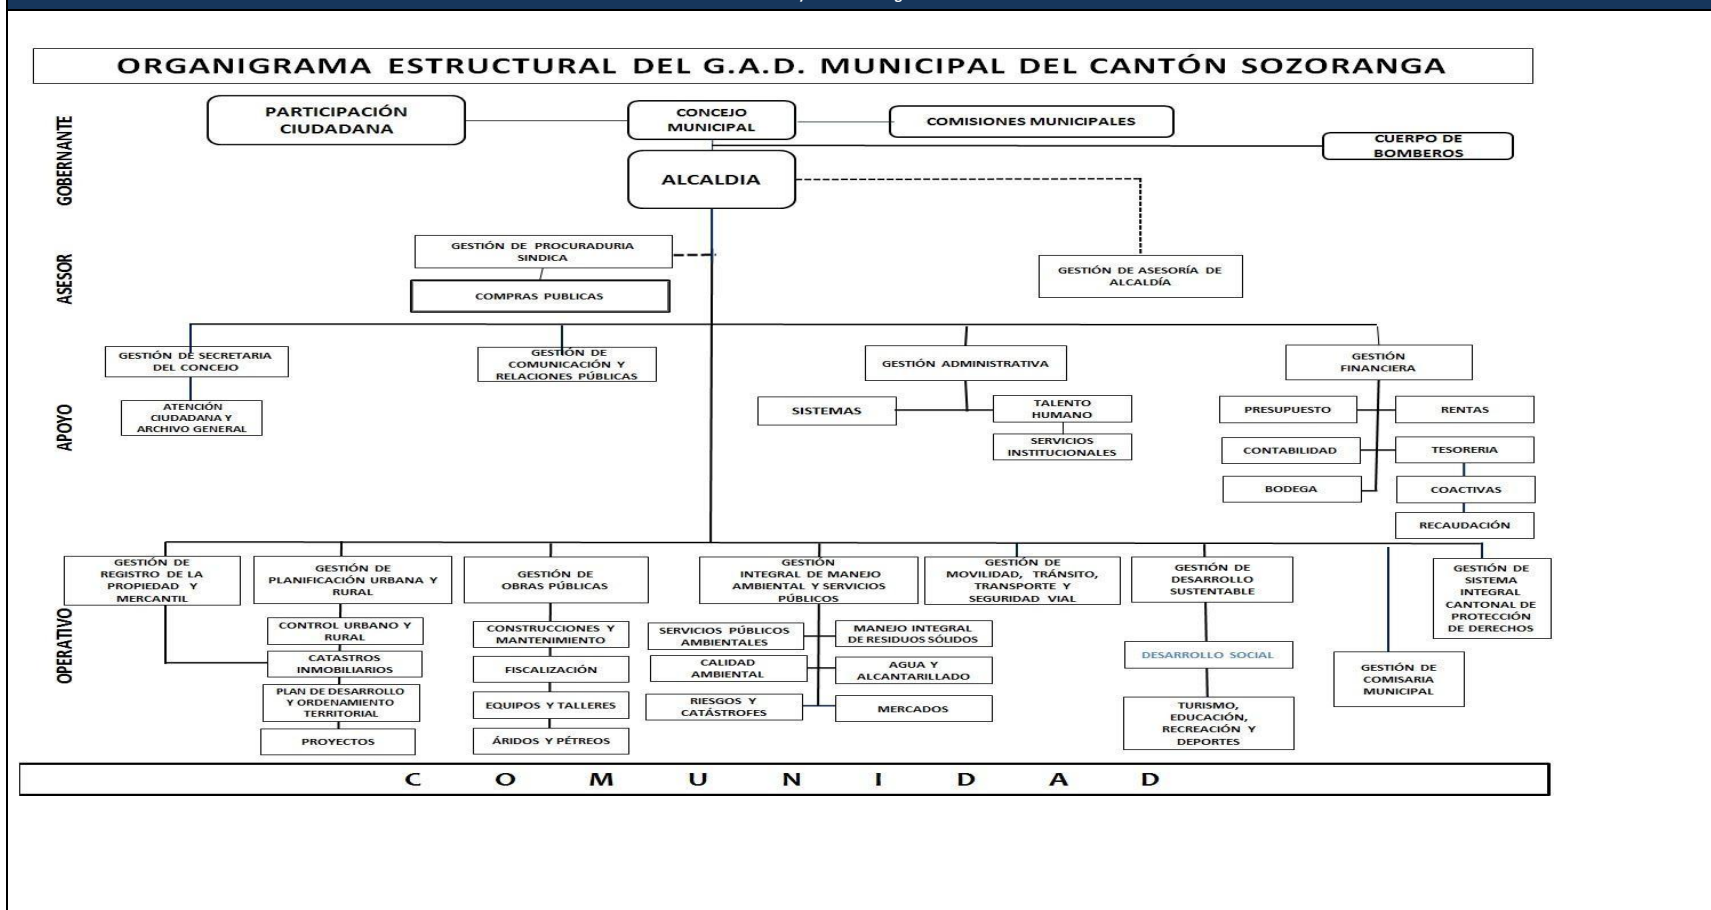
ORGANIGRAMA ESTRUCTURAL DEL G.A.D. MUNICIPAL DEL CANTÓN SOZORANGA

GOBERNANTE

PARTICIPACIÓN CIUDADANA

CONCEJO MUNICIPAL

COMISIONES MUNICIPALES

CUERPO DE BOMBEROS

ALCALDIA

ASESOR

GESTIÓN DE PROCURADURIA SINDICA

COMPRAS PUBLICAS

GESTIÓN DE ASESORÍA DE ALCALDÍA

APOYO

GESTIÓN DE SECRETARIA DEL CONCEJO

ATENCIÓN CIUDADANA Y ARCHIVO GENERAL

GESTIÓN DE COMUNICACIÓN Y RELACIONES PÚBLICAS

GESTIÓN ADMINISTRATIVA

SISTEMAS

TALENTO HUMANO

SERVICIOS INSTITUCIONALES

GESTIÓN FINANCIERA

PRESUPUESTO

RENTAS

CONTABILIDAD

TESORERIA

BODEGA

COACTIVAS

RECAUDACIÓN

OPERATIVO

GESTIÓN DE REGISTRO DE LA PROPIEDAD Y MERCANTIL

GESTIÓN DE PLANIFICACIÓN URBANA Y RURAL

CONTROL URBANO Y RURAL

CATASTROS INMOBILIARIOS

PLAN DE DESARROLLO Y ORDENAMIENTO TERRITORIAL

PROYECTOS

GESTIÓN DE OBRAS PÚBLICAS

CONSTRUCCIONES Y MANTENIMIENTO

FISCALIZACIÓN

EQUIPOS Y TALLERES

ÁRIDOS Y PÉTREOS

GESTIÓN INTEGRAL DE MANEJO AMBIENTAL Y SERVICIOS PÚBLICOS

SERVICIOS PÚBLICOS AMBIENTALES

MANEJO INTEGRAL DE RESIDUOS SÓLIDOS

CALIDAD AMBIENTAL

AGUA Y ALCANTARILLADO

RIESGOS Y CATÁSTROFES

MERCADOS

GESTIÓN DE MOVILIDAD, TRÁNSITO, TRANSPORTE Y SEGURIDAD VIAL

GESTIÓN DE DESARROLLO SUSTENTABLE

DESARROLLO SOCIAL

TURISMO, EDUCACIÓN, RECREACIÓN Y DEPORTES

GESTIÓN DE COMISARIA MUNICIPAL

GESTIÓN DE SISTEMA INTEGRAL CANTONAL DE PROTECCIÓN DE DERECHOS

C O M U N I D A D